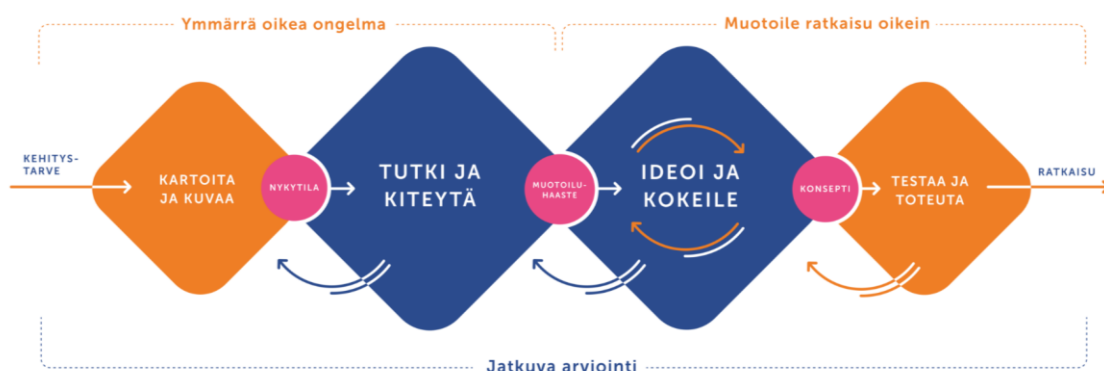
Ymmärrä oikea ongelma

Muotoile ratkaisu oikein

KEHITYSTARVE

KARTOITA JA KUVAA

NYKYTILA

TUTKI JA KITEYTÄ

MUOTOILUHAASTE

IDEOI JA KOKEILE

KONSEPTI

TESTAA JA TOTEUTA

RATKAISU

Jatkuva arviointi